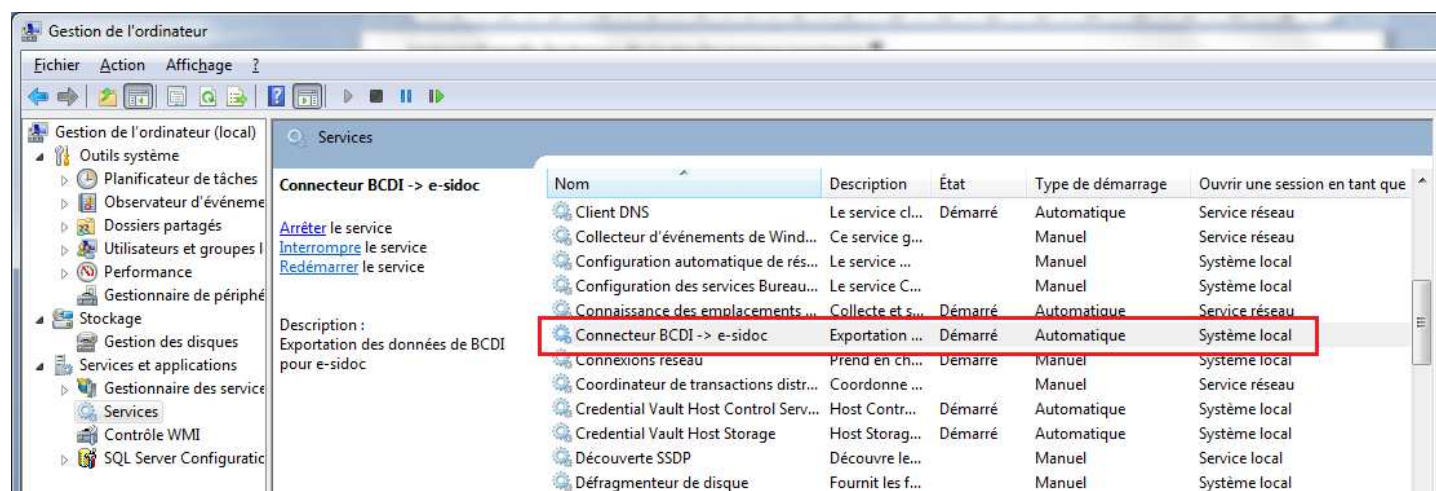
Gestion de l'ordinateur

Fichier Action Affichage ?

Gestion de l'ordinateur (local)
Outils système
Planificateur de tâches
Observateur d'événeme
Dossiers partagés
Utilisateurs et groupes l
Performance
Gestionnaire de périphé
Stockage
Gestion des disques
Services et applications
Gestionnaire des service
Services
Contrôle WMI
SQL Server Configuratic

Services

Connecteur BCDI -> e-sidoc

Arrêter le service
Interrompre le service
Redémarrer le service

Description :
Exportation des données de BCDI pour e-sidoc

| Nom | Description | État | Type de démarrage | Ouvrir une session en tant que |
|---|---|---|---|---|
| Client DNS | Le service cl... | Démarré | Automatique | Service réseau |
| Collecteur d'événements de Wind... | Ce service g... | | Manuel | Service réseau |
| Configuration automatique de rés... | Le service ... | | Manuel | Système local |
| Configuration des services Bureau... | Le service C... | | Manuel | Système local |
| Connaissance des emplacements ... | Collecte et s... | Démarré | Automatique | Service réseau |
| Connecteur BCDI -> e-sidoc | Exportation ... | Démarré | Automatique | Système local |
| Connexions réseau | Prend en ch... | Démarré | Manuel | Système local |
| Coordinateur de transactions distr... | Coordonne ... | | Manuel | Service réseau |
| Credential Vault Host Control Serv... | Host Contr... | Démarré | Automatique | Système local |
| Credential Vault Host Storage | Host Storag... | Démarré | Automatique | Système local |
| Découverte SSDP | Découvre le... | | Manuel | Service local |
| Défragmenteur de disque | Fournit les f... | | Manuel | Système local |